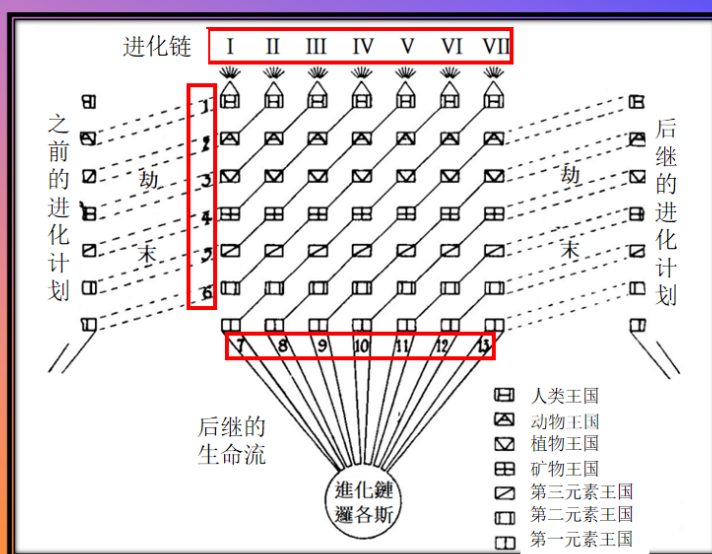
进化链 I II III IV V VI VII

之前的进化计划

1 2 3 4 5 6

劫

末

后继的进化计划

劫

末

7 8 9 10 11 12 13

后继的生命流

進化鏈邏各斯

人类王国
动物王国
植物王国
矿物王国
第三元素王国
第二元素王国
第一元素王国